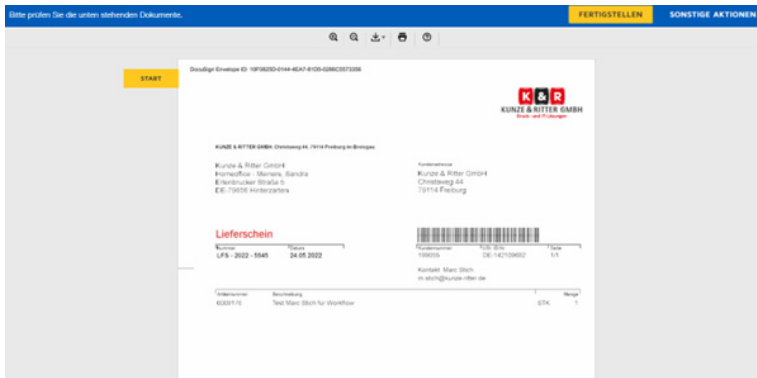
Bitte prüfen Sie die unten stehenden Dokumente.

FERTIGSTELLEN

SONSTIGE AKTIONEN

START

DocuSign Envelope ID: 10F0825D-0144-4EA7-81D0-0286C0373356

K&R
KUNZE & RITTER GMBH
Druck- und IT-Lösungen

KUNZE & RITTER GMBH, Christaweg 44, 79114 Freiburg im Breisgau

Kunze & Ritter GmbH
Homeoffice - Meiners, Sandra
Erlenbrucker Straße 5
DE-79856 Hinterzarten

Kundenadresse
Kunze & Ritter GmbH
Christaweg 44
79114 Freiburg

Lieferschein

| Nummer | Datum |
|---|---|
| LFS - 2022 - 5545 | 24.05.2022 |

| Kundennummer | USt ID-Nr. | Seite |
|---|---|---|
| 199005 | DE-142109692 | 1/1 |

Kontakt: Marc Stich
m.stich@kunze-ritter.de

| Artikelnummer | Beschreibung | | Menge |
|---|---|---|---|
| 60001/16 | Test Marc Stich für Workflow | STK | 1 |